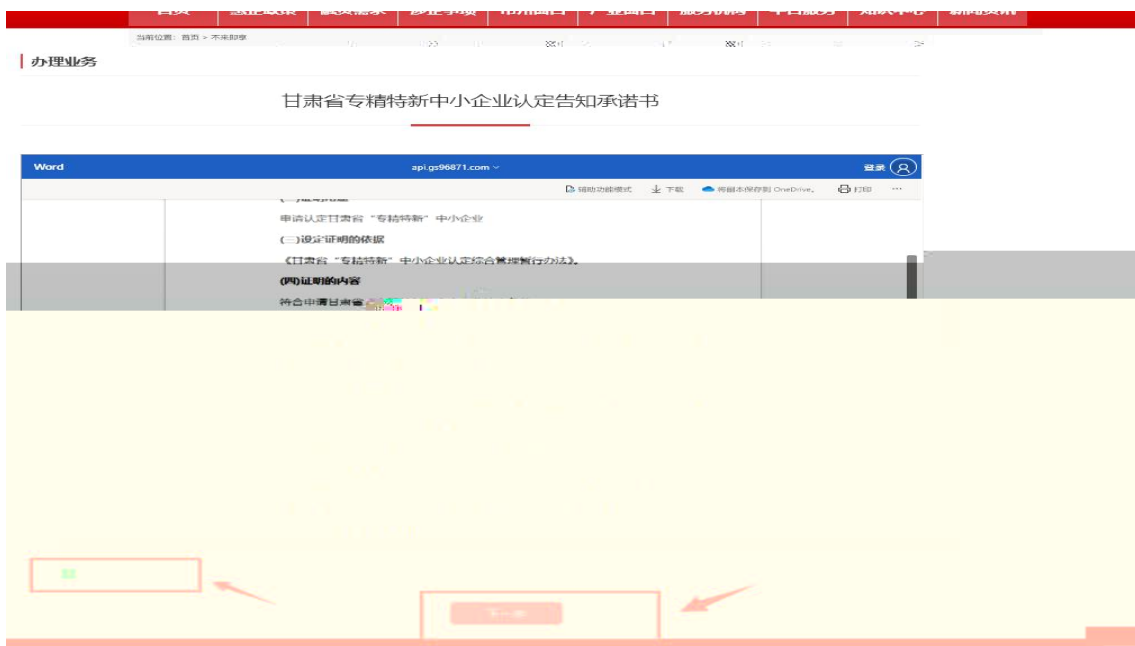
当前位置：首页 > 本来即享

办理业务

甘肃省专精特新中小企业认定告知承诺书

Word

api.gs96871.com

登录

辅助功能模式　下载　将副本保存到 OneDrive　打印　···

申请认定甘肃省“专精特新”中小企业

(三)设定证明的依据

《甘肃省“专精特新”中小企业认定综合管理暂行办法》

(四)证明的内容

符合申请甘肃省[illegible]

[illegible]